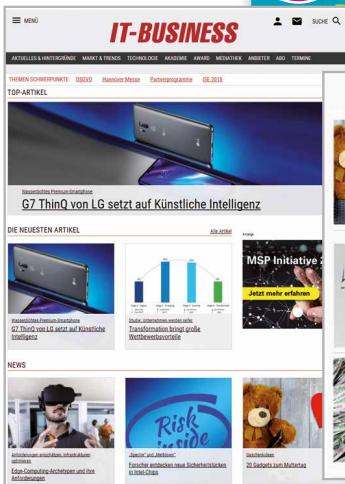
MENÜ

IT-BUSINESS

SUCHE

AKTUELLES & HINTERGRÜNDE MARKT & TRENDS TECHNOLOGIE AKADEMIE AWARD MEDIATHEK ANBIETER ABO TERMINE

THEMEN SCHWERPUNKTE: DSGVO Hannover Messe Partnerprogramme ISE 2018

TOP-ARTIKEL

Wasserdichtes Premium-Smartphone

G7 ThinQ von LG setzt auf Künstliche Intelligenz

DIE NEUESTEN ARTIKEL

Alle Artikel

Anzeige

Wasserdichtes Premium-Smartphone

G7 ThinQ von LG setzt auf Künstliche Intelligenz

Studie: Unternehmen werden agiler

Transformation bringt große Wettbewerbsvorteile

MSP Initiative

Jetzt mehr erfahren

NEWS

Anforderungen erreichbarer Infrastrukturen gefordert

Edge-Computing-Archetypen und ihre Anforderungen

„Spectre" und „Meltdown"

Forscher entdecken neue Sicherheitslücken in Intel-Chips

Risk inside

Geschenkideen

20 Gadgets zum Muttertag